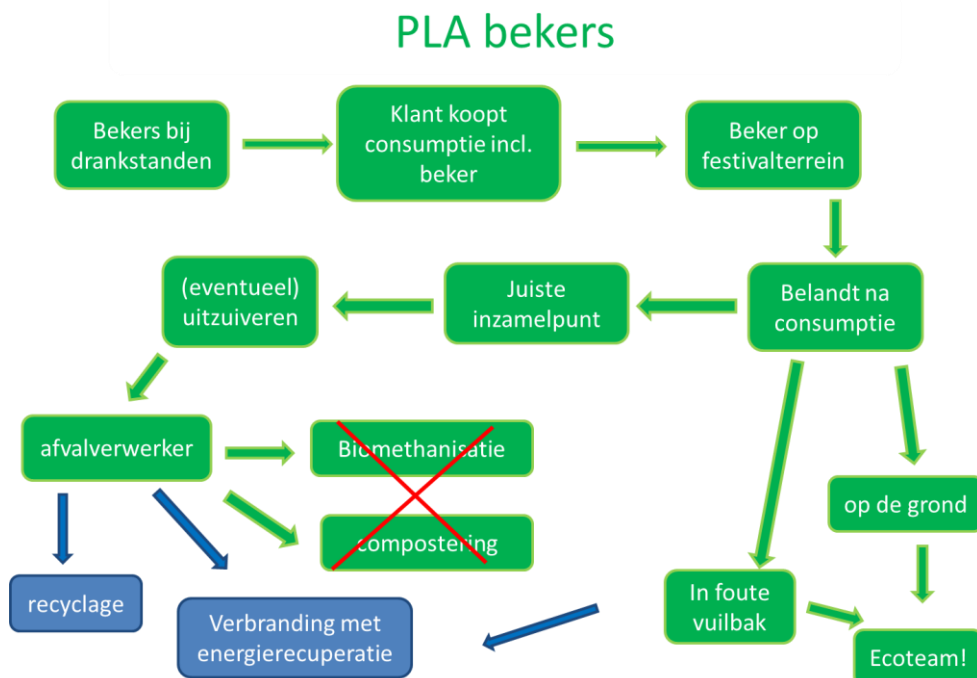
PLA bekers

Bekers bij drankstanden

Klant koopt consumptie incl. beker

Beker op festivalterrein

Belandt na consumptie

Juiste inzamelpunt

(eventueel) uitzuiveren

afvalverwerker

Biomethanisatie

compostering

recyclage

Verbranding met energierecuperatie

op de grond

In foute vuilbak

Ecoteam!